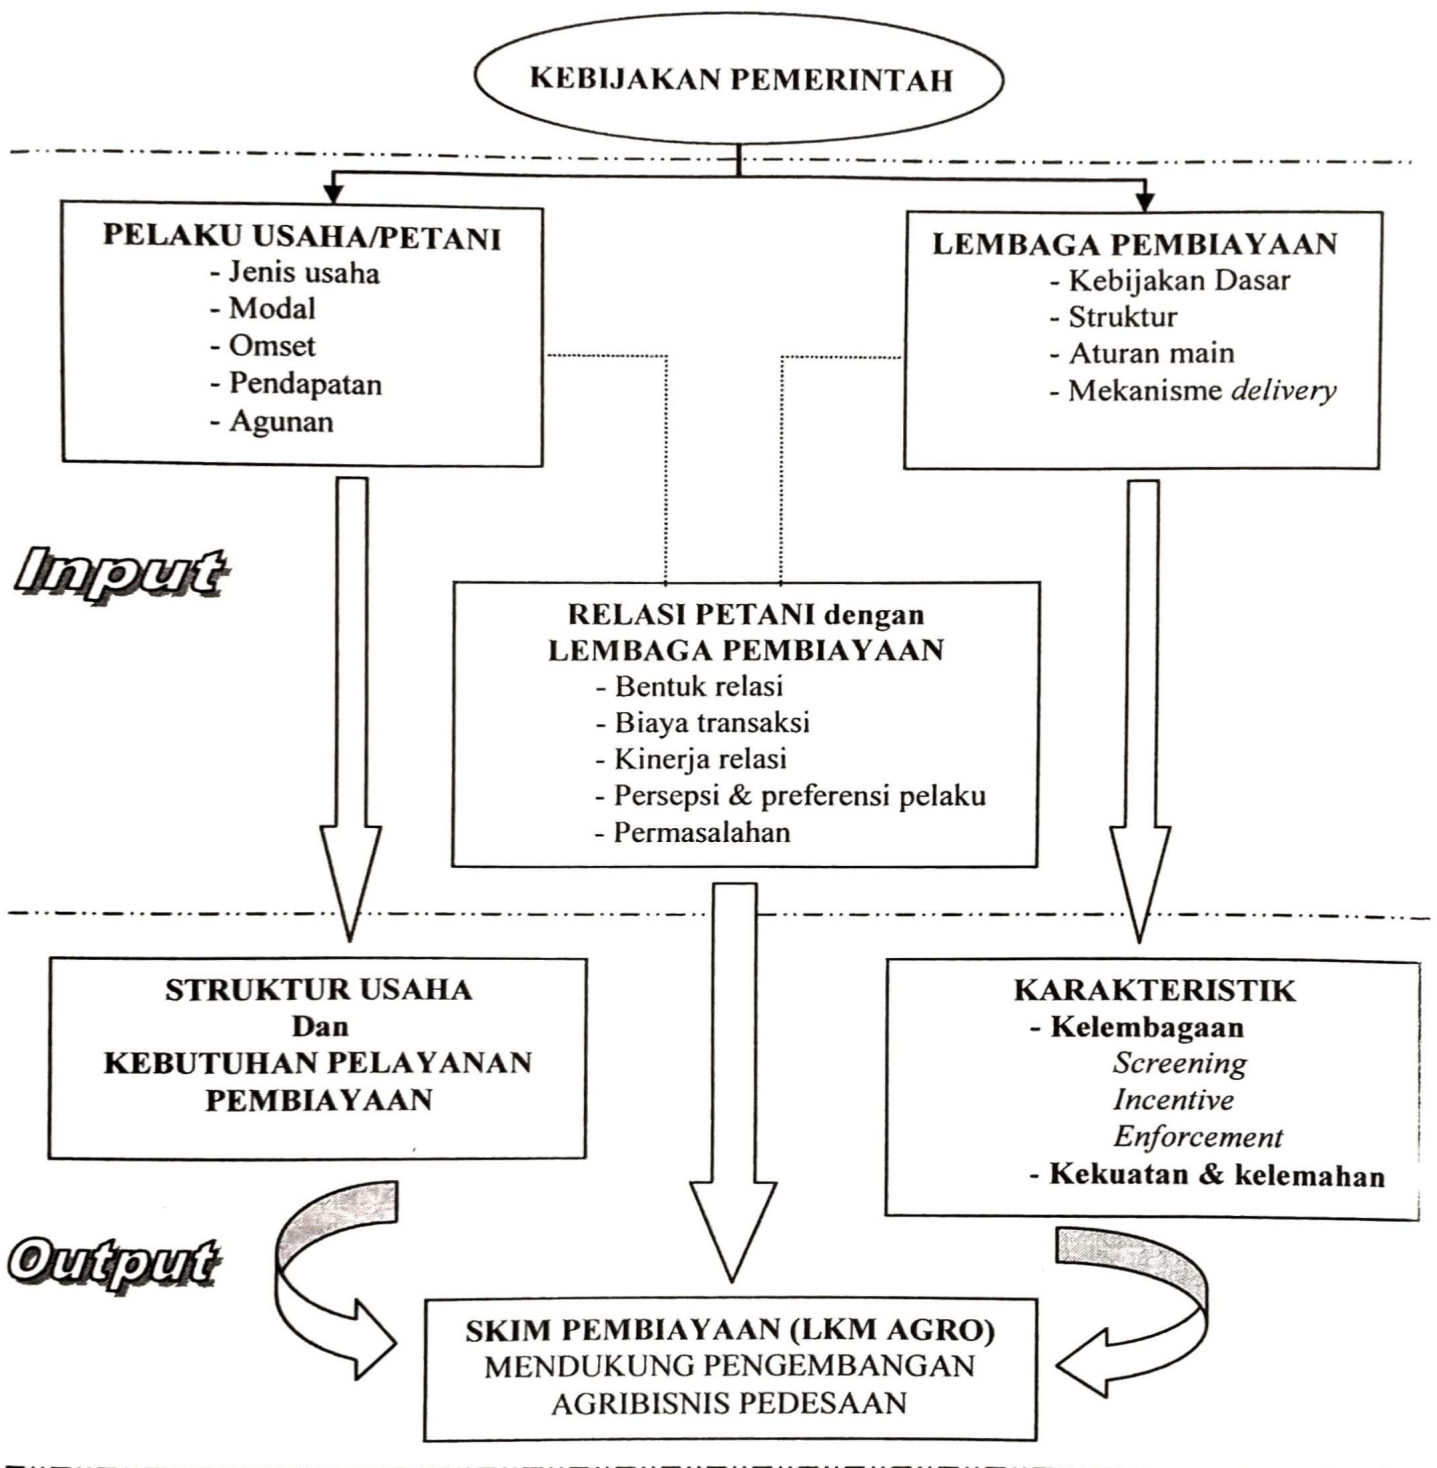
KEBIJAKAN PEMERINTAH

PELAKU USAHA/PETANI
- Jenis usaha
- Modal
- Omset
- Pendapatan
- Agunan

LEMBAGA PEMBIAYAAN
- Kebijakan Dasar
- Struktur
- Aturan main
- Mekanisme delivery

Input

RELASI PETANI dengan LEMBAGA PEMBIAYAAN
- Bentuk relasi
- Biaya transaksi
- Kinerja relasi
- Persepsi & preferensi pelaku
- Permasalahan

STRUKTUR USAHA
Dan
KEBUTUHAN PELAYANAN PEMBIAYAAN

KARAKTERISTIK
- Kelembagaan
Screening
Incentive
Enforcement
- Kekuatan & kelemahan

Output

SKIM PEMBIAYAAN (LKM AGRO)
MENDUKUNG PENGEMBANGAN AGRIBISNIS PEDESAAN